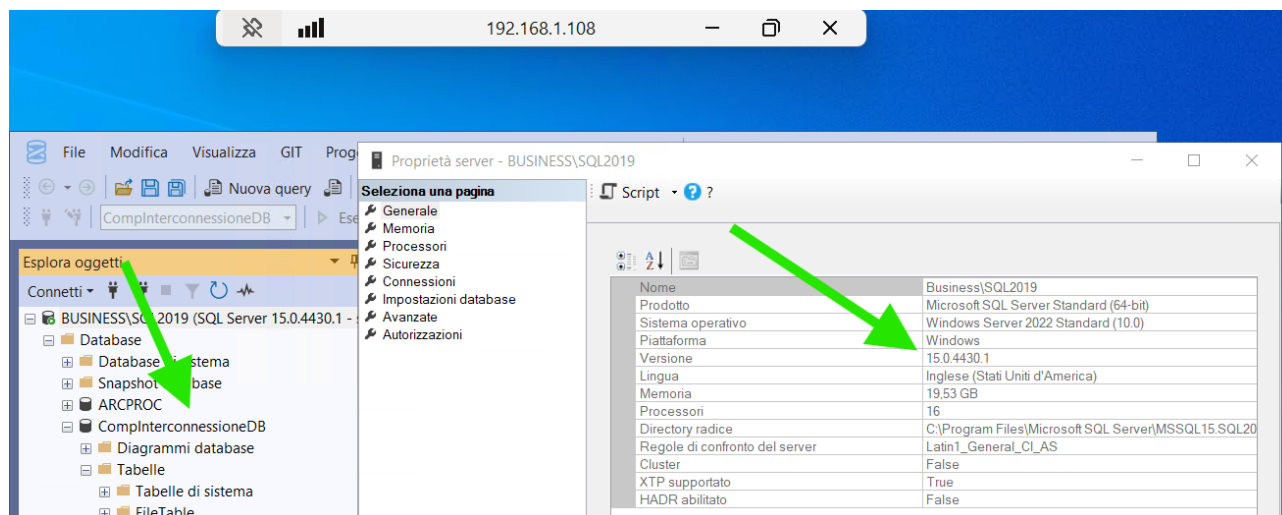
192.168.1.108

File Modifica Visualizza GIT Prog

Nuova query

CompInterconnessioneDB

Ese

Esplora oggetti

Connetti

BUSINESS\SQL2019 (SQL Server 15.0.4430.1 - s

Database

Database di sistema

Snapshot database

ARCPROC

CompInterconnessioneDB

Diagrammi database

Tabelle

Tabelle di sistema

FileTable

Proprietà server - BUSINESS\SQL2019

Seleziona una pagina

Generale
Memoria
Processori
Sicurezza
Connessioni
Impostazioni database
Avanzate
Autorizzazioni

Script ?

| | |
|---|---|
| Nome | Business\SQL2019 |
| Prodotto | Microsoft SQL Server Standard (64-bit) |
| Sistema operativo | Windows Server 2022 Standard (10.0) |
| Piattaforma | Windows |
| Versione | 15.0.4430.1 |
| Lingua | Inglese (Stati Uniti d'America) |
| Memoria | 19,53 GB |
| Processori | 16 |
| Directory radice | C:\Program Files\Microsoft SQL Server\MSSQL15.SQL20 |
| Regole di confronto del server | Latin1_General_CI_AS |
| Cluster | False |
| XTP supportato | True |
| HADR abilitato | False |